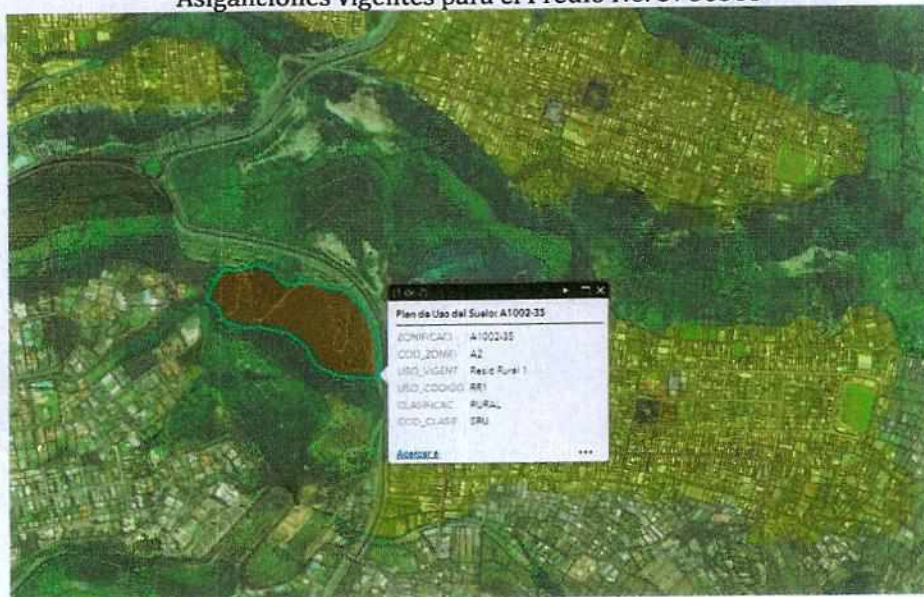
Asignaciones Vigentes para el Predio No. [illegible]

(1 de 2)

Plan de Uso del Suelo: A1002-35

| | |
|---|---|
| ZONIFICACI | A1002-35 |
| COD_ZONIFI | A2 |
| USO_VIGENT | Resid Rural 1 |
| USO_CODIGO | RR1 |
| CLASIFICAC | RURAL |
| COD_CLASIF | SRU |

Acercar a

...